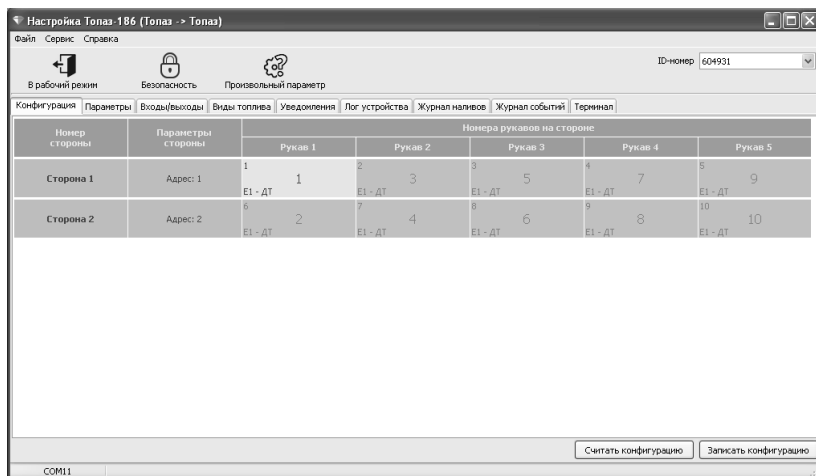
Настройка Топаз-186 (Топаз -> Топаз)

Файл Сервис Справка

В рабочий режим | Безопасность | Произвольный параметр

ID-номер 604931

Конфигурация | Параметры | Входы/выходы | Виды топлива | Уведомления | Лог устройства | Журнал наливов | Журнал событий | Терминал

| Номер стороны | Параметры стороны | Рукав 1 | Рукав 2 | Рукав 3 | Рукав 4 | Рукав 5 |
|---|---|---|---|---|---|---|
| | | Номера рукавов на стороне | | | | |
| Сторона 1 | Адрес: 1 | 1 1 E1 - ДТ | 2 3 E1 - ДТ | 3 5 E1 - ДТ | 4 7 E1 - ДТ | 5 9 E1 - ДТ |
| Сторона 2 | Адрес: 2 | 6 2 E1 - ДТ | 7 4 E1 - ДТ | 8 6 E1 - ДТ | 9 8 E1 - ДТ | 10 10 E1 - ДТ |

Считать конфигурацию | Записать конфигурацию

COM11